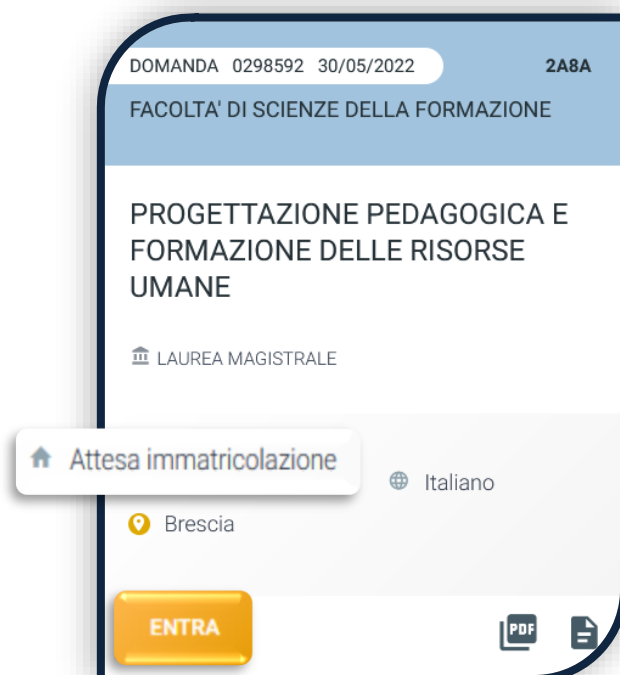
DOMANDA 0298592 30/05/2022 2A8A

FACOLTA' DI SCIENZE DELLA FORMAZIONE

PROGETTAZIONE PEDAGOGICA E FORMAZIONE DELLE RISORSE UMANE

LAUREA MAGISTRALE

Attesa immatricolazione

Italiano

Brescia

ENTRA

PDF